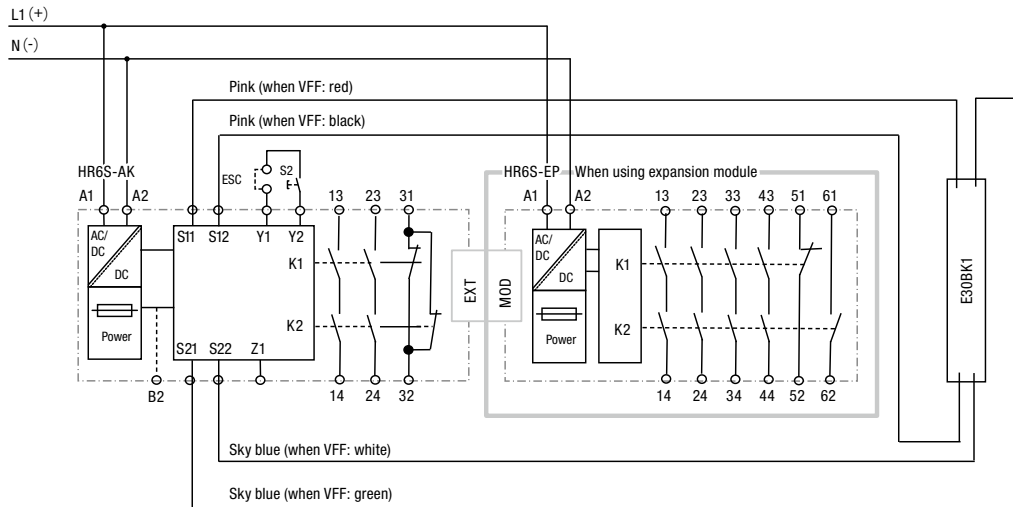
L1 (+)
N (-)

Pink (when VFF: red)

Pink (when VFF: black)

HR6S-AK
A1 A2
AC/DC
DC
Power
S11 S12
ESC
S2
Y1 Y2
13 23 31
K1
K2
S21 S22 Z1
B2
14 24 32

EXT
MOD

HR6S-EP When using expansion module
A1 A2
AC/DC
DC
Power
K1
K2
13 23 33 43 51 61
14 24 34 44 52 62

E30BK1

Sky blue (when VFF: white)

Sky blue (when VFF: green)